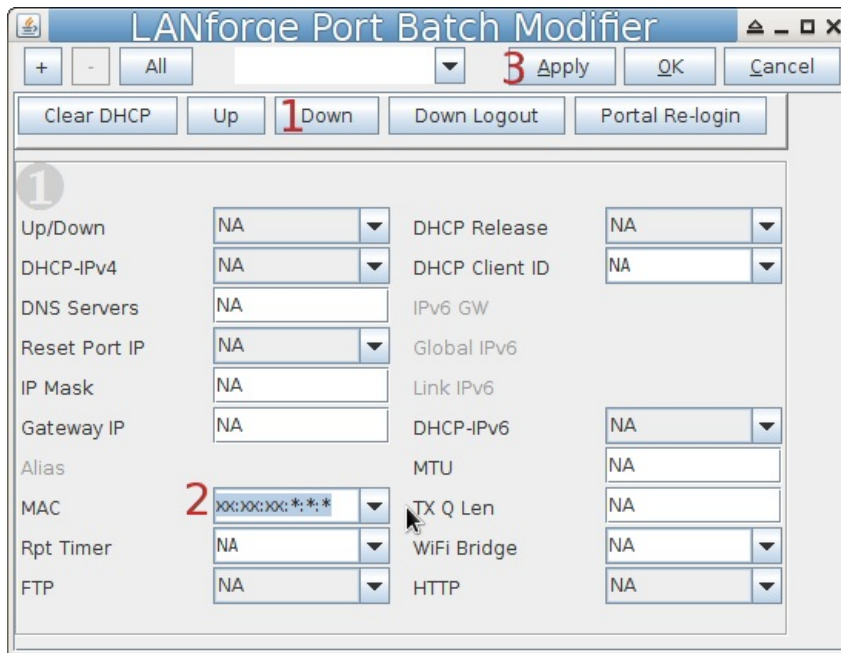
LANforge Port Batch Modifier

+ - All 3 Apply OK Cancel

Clear DHCP Up 1 Down Down Logout Portal Re-login

1

| | | | |
|---|---|---|---|
| Up/Down | NA | DHCP Release | NA |
| DHCP-IPv4 | NA | DHCP Client ID | NA |
| DNS Servers | NA | IPv6 GW | |
| Reset Port IP | NA | Global IPv6 | |
| IP Mask | NA | Link IPv6 | |
| Gateway IP | NA | DHCP-IPv6 | NA |
| Alias | | MTU | NA |
| MAC | 2 xx:xx:xx:*:*:* | TX Q Len | NA |
| Rpt Timer | NA | WiFi Bridge | NA |
| FTP | NA | HTTP | NA |